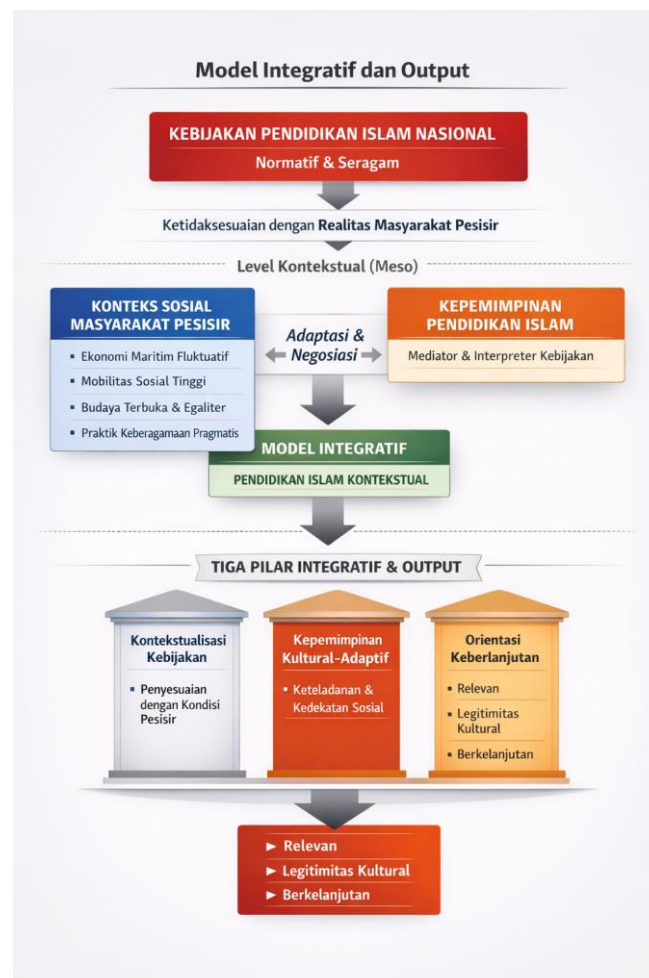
Model Integratif dan Output

KEBIJAKAN PENDIDIKAN ISLAM NASIONAL
Normatif & Seragam

Ketidaksesuaian dengan Realitas Masyarakat Pesisir

Level Kontekstual (Meso)

KONTEKS SOSIAL MASYARAKAT PESISIR
- Ekonomi Maritim Fluktuatif
- Mobilitas Sosial Tinggi
- Budaya Terbuka & Egaliter
- Praktik Keberagamaan Pragmatis

Adaptasi & Negosiasi

KEPEMIMPINAN PENDIDIKAN ISLAM
Mediator & Interpreter Kebijakan

MODEL INTEGRATIF
PENDIDIKAN ISLAM KONTEKSTUAL

TIGA PILAR INTEGRATIF & OUTPUT

Kontekstualisasi Kebijakan
- Penyesuaian dengan Kondisi Pesisir

Kepemimpinan Kultural-Adaptif
- Keteladanan & Kedekatan Sosial

Orientasi Keberlanjutan
- Relevan
- Legitimitas Kultural
- Berkelanjutan

► Relevan
► Legitimitas Kultural
► Berkelanjutan